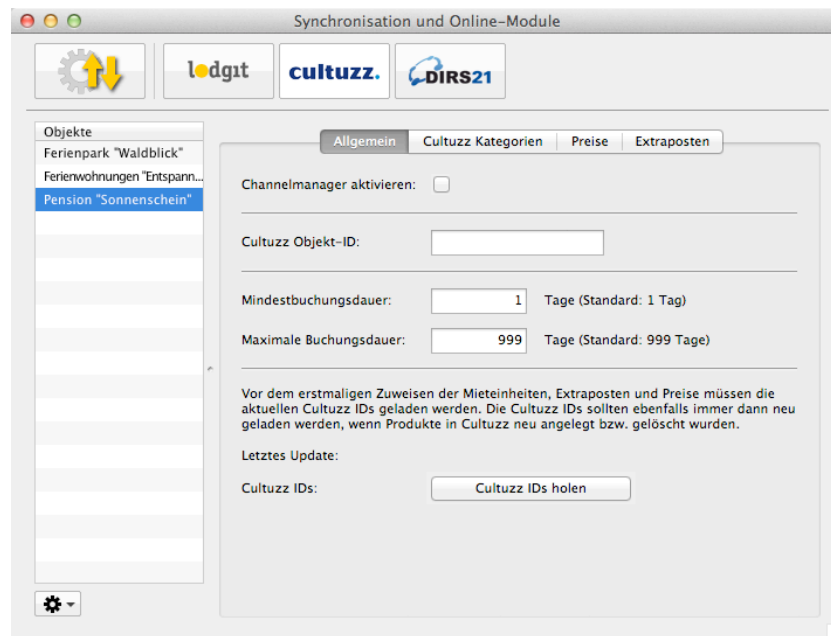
Synchronisation und Online-Module

lodgit

cultuzz.

DIRS21

Objekte

Ferienpark "Waldblick"

Ferienwohnungen "Entspann...

Pension "Sonnenschein"

Allgemein | Cultuzz Kategorien | Preise | Extraposten

Channelmanager aktivieren:

Cultuzz Objekt-ID:

Mindestbuchungsdauer: 1 Tage (Standard: 1 Tag)

Maximale Buchungsdauer: 999 Tage (Standard: 999 Tage)

Vor dem erstmaligen Zuweisen der Mieteinheiten, Extraposten und Preise müssen die aktuellen Cultuzz IDs geladen werden. Die Cultuzz IDs sollten ebenfalls immer dann neu geladen werden, wenn Produkte in Cultuzz neu angelegt bzw. gelöscht wurden.

Letztes Update:

Cultuzz IDs:

Cultuzz IDs holen